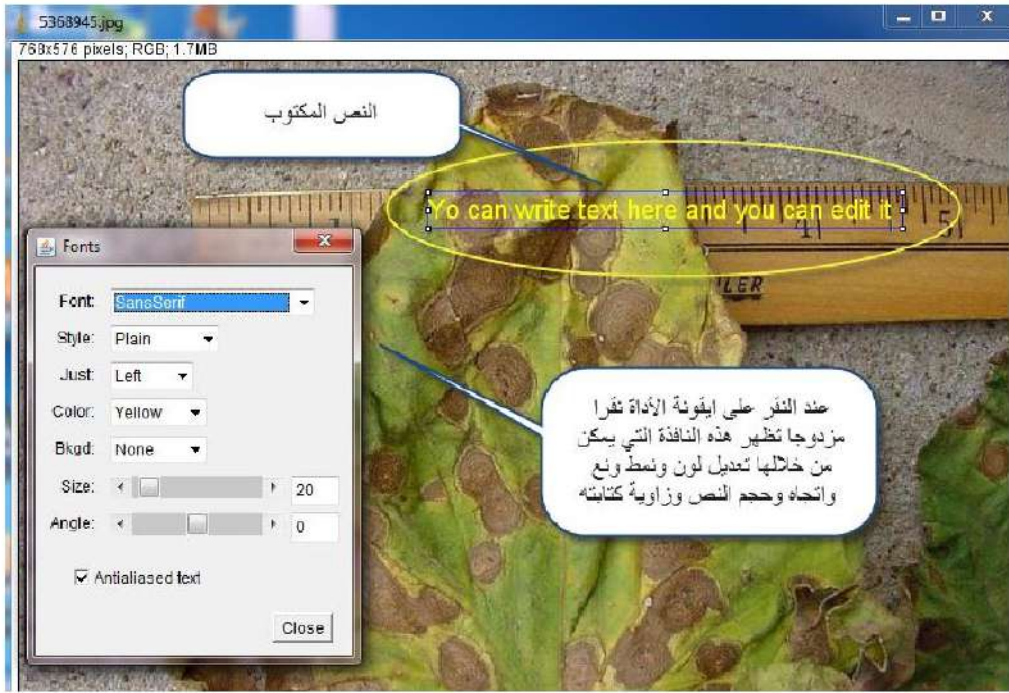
5368945.jpg
768x576 pixels; RGB; 1.7MB

النص المكتوب

Yo can write text here and you can edit it

LER

Fonts

Font: SansSerif

Style: Plain

Just: Left

Color: Yellow

Bkgd: None

Size: 20

Angle: 0

Antialiased text

Close

عند النقر على إيقونة الأداة نقرا مزدوجا تظهر هذه النافذة التي يمكن من خلالها تعديل لون ونمط ونع واتجاه وحجم النص وزاوية كتابته